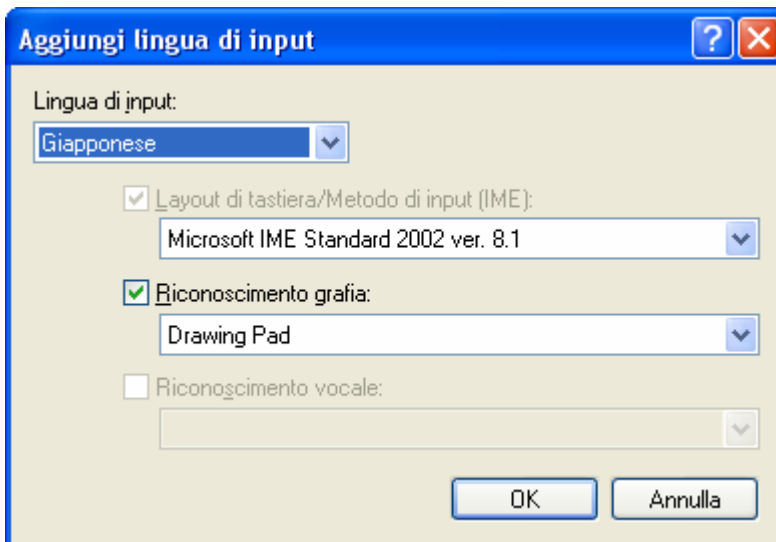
Aggiungi lingua di input

Lingua di input:

Giapponese

Layout di tastiera/Metodo di input (IME):

Microsoft IME Standard 2002 ver. 8.1

Riconoscimento grafia:

Drawing Pad

Riconoscimento vocale:

OK

Annulla